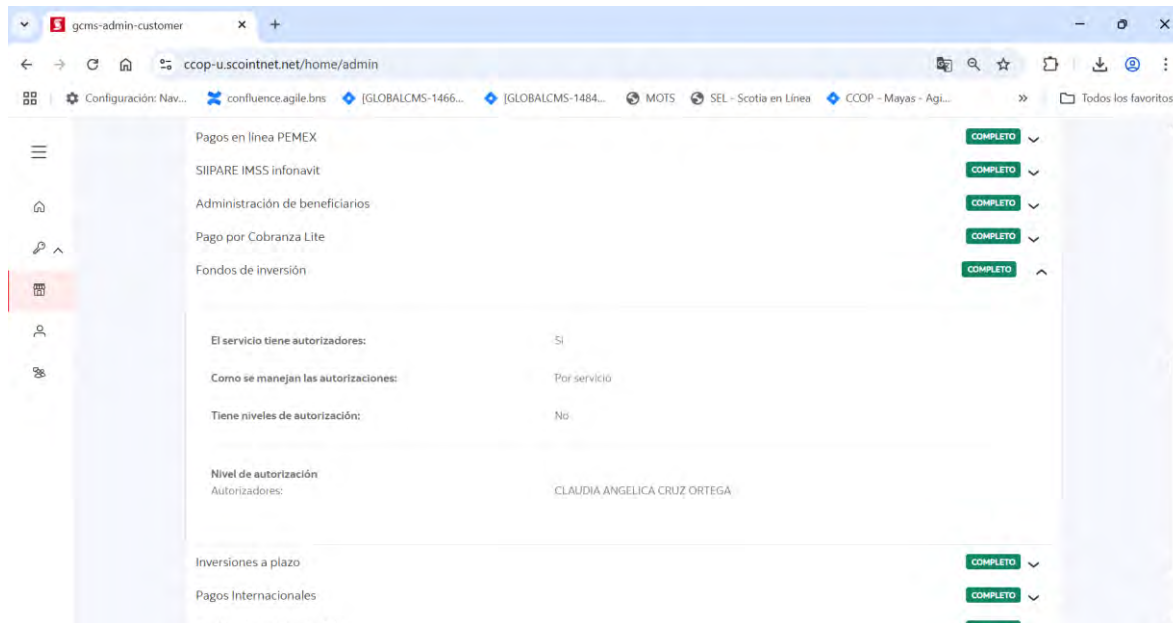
gcms-admin-customer

ccop-u.scointnet.net/home/admin

Configuración: Nav... confluence.agile.bns [GLOBALCMS-1466... [GLOBALCMS-1484... MOTS SEL - Scotia en Línea CCOP - Mayas - Agi... » Todos los favoritos

Pagos en línea PEMEX COMPLETO

SIIPARE IMSS infonavit COMPLETO

Administración de beneficiarios COMPLETO

Pago por Cobranza Lite COMPLETO

Fondos de inversión COMPLETO

El servicio tiene autorizadores: Si

Como se manejan las autorizaciones: Por servicio

Tiene niveles de autorización: No

Nivel de autorización
Autorizadores: CLAUDIA ANGELICA CRUZ ORTEGA

Inversiones a plazo COMPLETO

Pagos Internacionales COMPLETO